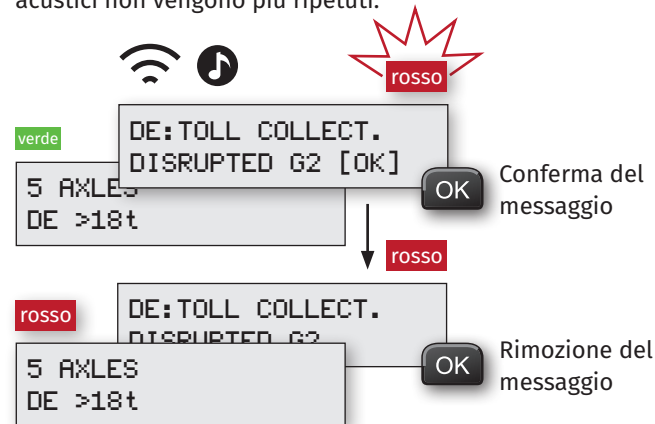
acustici non vengono più ripetuti.

rosso

verde

DE:TOLL COLLECT.
DISRUPTED G2 [OK]

5 AXLES
DE >18t

OK

Conferma del messaggio

rosso

rosso

DE:TOLL COLLECT.
DISRUPTED G2

5 AXLES
DE >18t

OK

Rimozione del messaggio